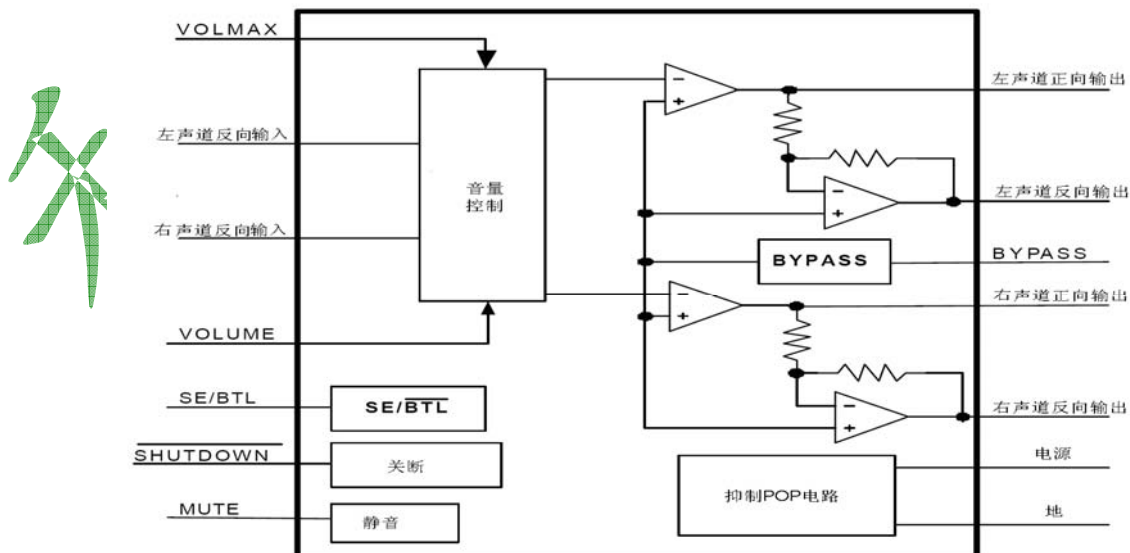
VOLMAX

左声道反向输入

右声道反向输入

VOLUME

SE/BTL

$\overline{SHUTDOWN}$

MUTE

音量
控制

$SE/\overline{BTL}$

关断

静音

BYPASS

抑制POP电路

左声道正向输出

左声道反向输出

BYPASS

右声道正向输出

右声道反向输出

电源

地